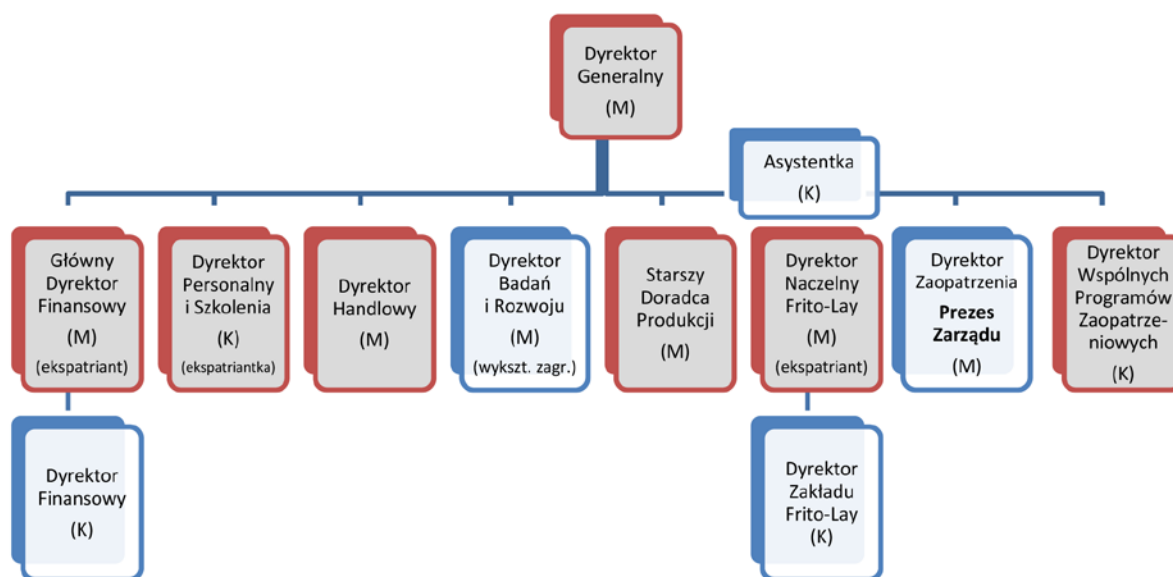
Dyrektor Generalny
(M)

Asystentka
(K)

Główny Dyrektor Finansowy
(M)
(ekspatriant)

Dyrektor Personalny i Szkolenia
(K)
(ekspatriantka)

Dyrektor Handlowy
(M)

Dyrektor Badań i Rozwoju
(M)
(wykszt. zagr.)

Starszy Doradca Produkcji
(M)

Dyrektor Naczelny Frito-Lay
(M)
(ekspatriant)

Dyrektor Zaopatrzenia
**Prezes Zarządu**
(M)

Dyrektor Wspólnych Programów Zaopatrzeniowych
(K)

Dyrektor Finansowy
(K)

Dyrektor Zakładu Frito-Lay
(K)